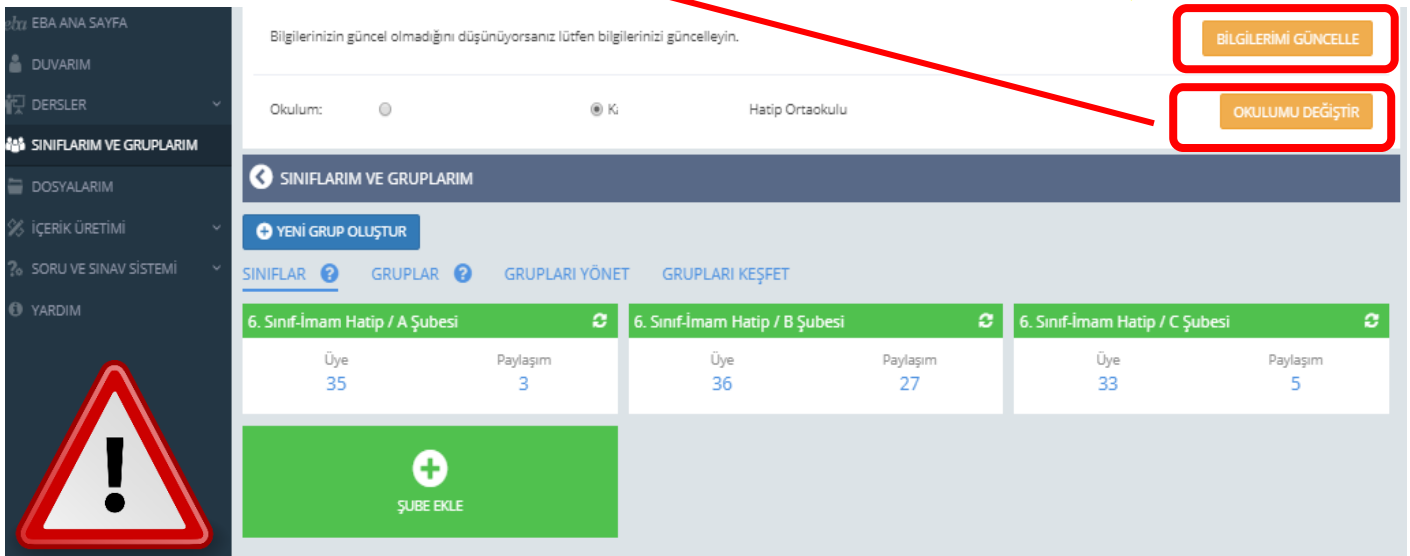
eba EBA ANA SAYFA
DUVARIM
DERSLER
SINIFLARIM VE GRUPLARIM
DOSYALARIM
İÇERİK ÜRETİMİ
SORU VE SINAV SİSTEMİ
YARDIM

Bilgilerinizin güncel olmadığını düşünüyorsanız lütfen bilgilerinizi güncelleyin.

BİLGİLERİMİ GÜNCELLE

Okulum: Kı Hatip Ortaokulu

OKULUMU DEĞİŞTİR

SINIFLARIM VE GRUPLARIM

YENİ GRUP OLUŞTUR

SINIFLAR GRUPLAR GRUPLARI YÖNET GRUPLARI KEŞFET

| 6. Sınıf-İmam Hatip / A Şubesi | | 6. Sınıf-İmam Hatip / B Şubesi | | 6. Sınıf-İmam Hatip / C Şubesi | |
|---|---|---|---|---|---|
| Üye | Paylaşım | Üye | Paylaşım | Üye | Paylaşım |
| 35 | 3 | 36 | 27 | 33 | 5 |

ŞUBE EKLE